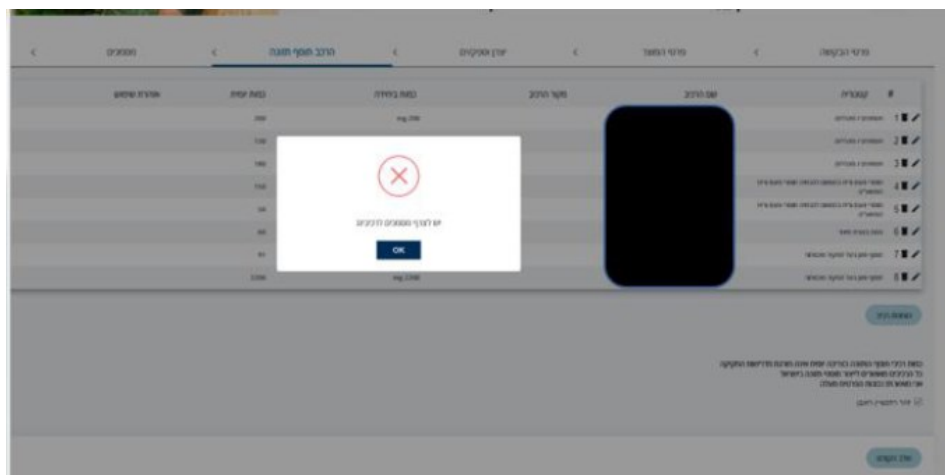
פרטי הבקשה < פרטי המוצר < יצרן וספקים < הרכב תוסף תזונה < מסמכים <

# | קטגוריה | שם הרכיב | מקור הרכיב | כמות במנה | כמות יומית | אחריות שימוש
1 | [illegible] | | | mg 200 | 200 |
2 | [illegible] | | | | 100 |
3 | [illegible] | | | | 100 |
4 | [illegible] | | | | 150 |
5 | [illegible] | | | | 50 |
6 | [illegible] | | | | 30 |
7 | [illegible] | | | | 60 |
8 | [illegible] | | | mg 2200 | 2200 |

יש לצרף מסמכים לרכיב

OK

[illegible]

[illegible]

אישור הקודם